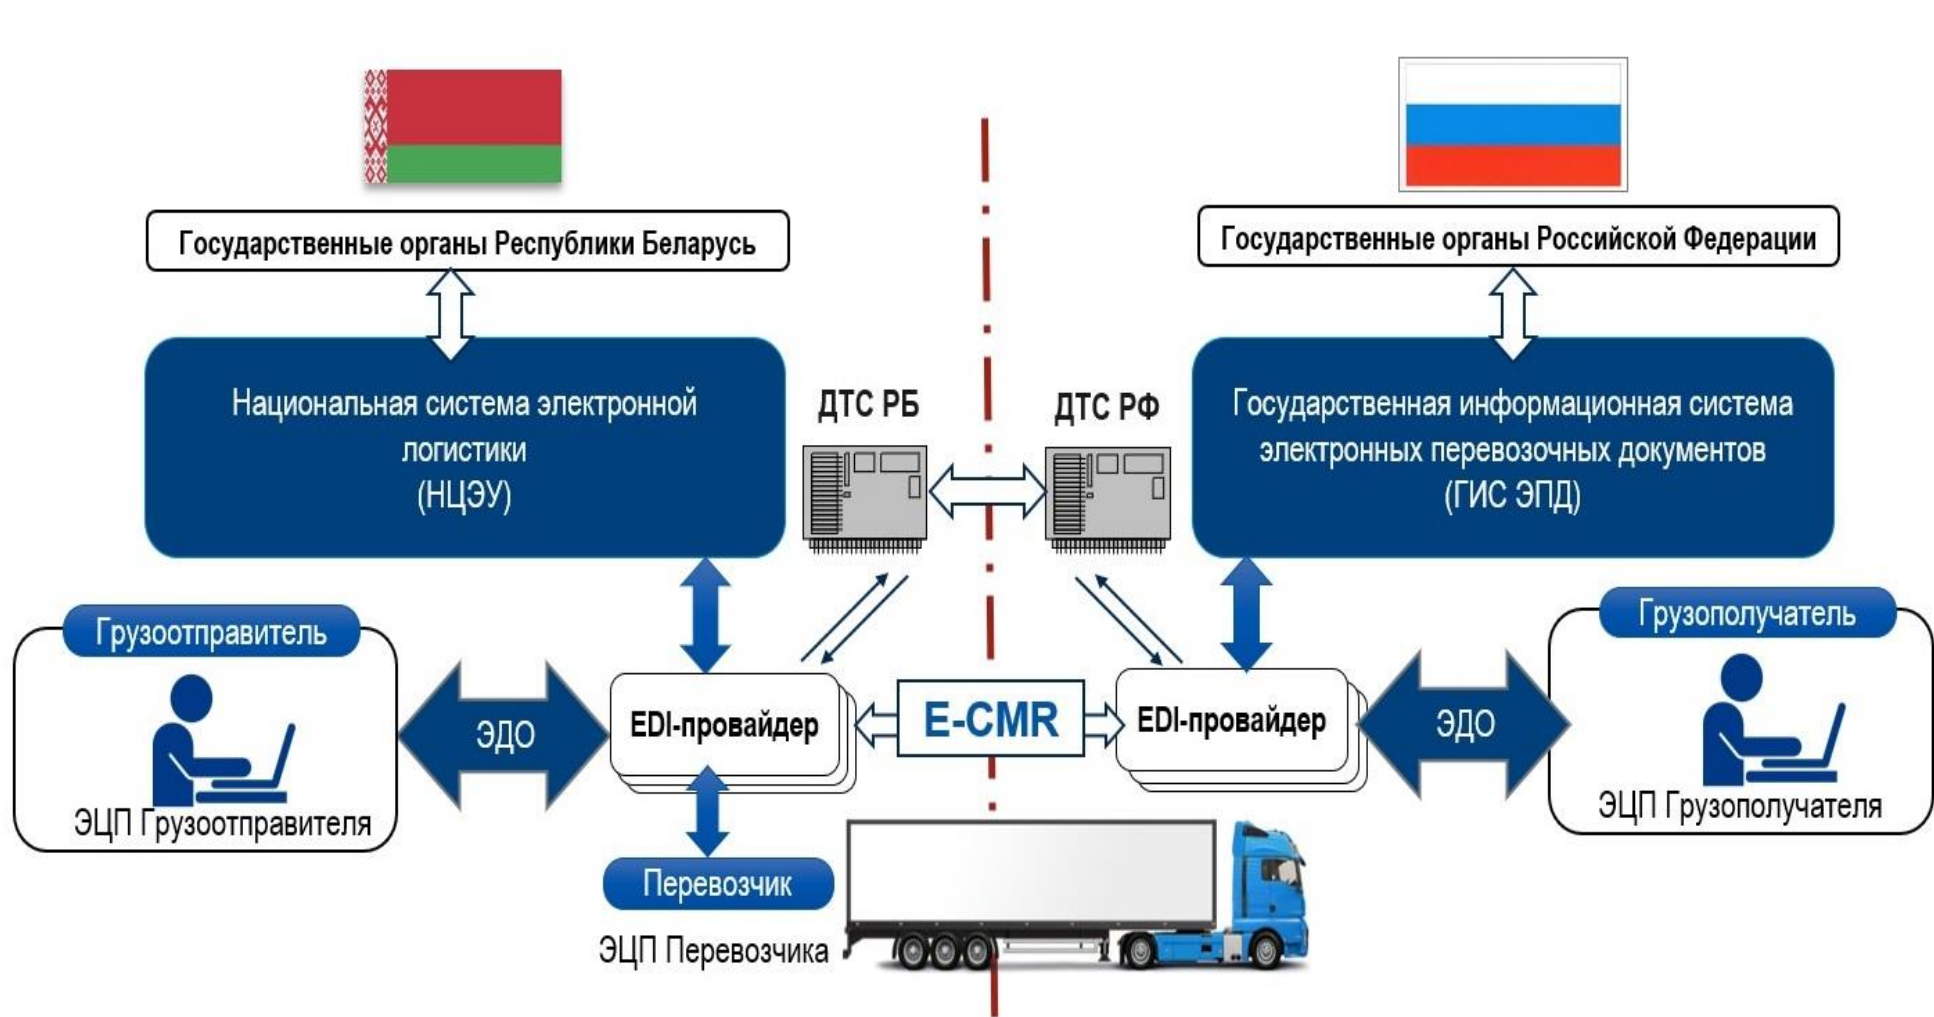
Государственные органы Республики Беларусь

Государственные органы Российской Федерации

Национальная система электронной логистики (НЦЭУ)

ДТС РБ

ДТС РФ

Государственная информационная система электронных перевозочных документов (ГИС ЭПД)

Грузоотправитель

ЭЦП Грузоотправителя

ЭДО

EDI-провайдер

E-CMR

EDI-провайдер

ЭДО

Грузополучатель

ЭЦП Грузополучателя

Перевозчик

ЭЦП Перевозчика